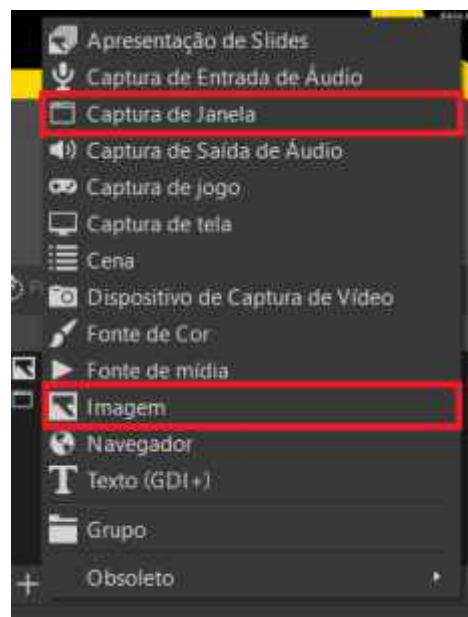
Apresentação de Slides
Captura de Entrada de Áudio
Captura de Janela
Captura de Saída de Áudio
Captura de jogo
Captura de tela
Cena
Dispositivo de Captura de Vídeo
Fonte de Cor
Fonte de mídia
Imagem
Navegador
Texto (GDI+)
Grupo
Obsoleto